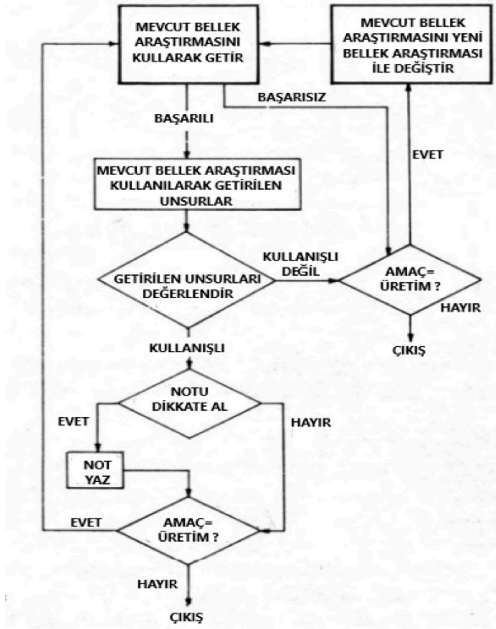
MEVCUT BELLEK ARAŞTIRMASINI KULLARAK GETİR

MEVCUT BELLEK ARAŞTIRMASINI YENİ BELLEK ARAŞTIRMASI İLE DEĞİŞTİR

BAŞARISIZ

BAŞARILI

EVET

MEVCUT BELLEK ARAŞTIRMASI KULLANILARAK GETİRİLEN UNSURLAR

GETİRİLEN UNSURLARI DEĞERLENDİR

KULLANIŞLI DEĞİL

AMAÇ= ÜRETİM ?

HAYIR

ÇIKIŞ

KULLANIŞLI

NOTU DİKKATE AL

EVET

HAYIR

NOT YAZ

EVET

AMAÇ= ÜRETİM ?

HAYIR

ÇIKIŞ